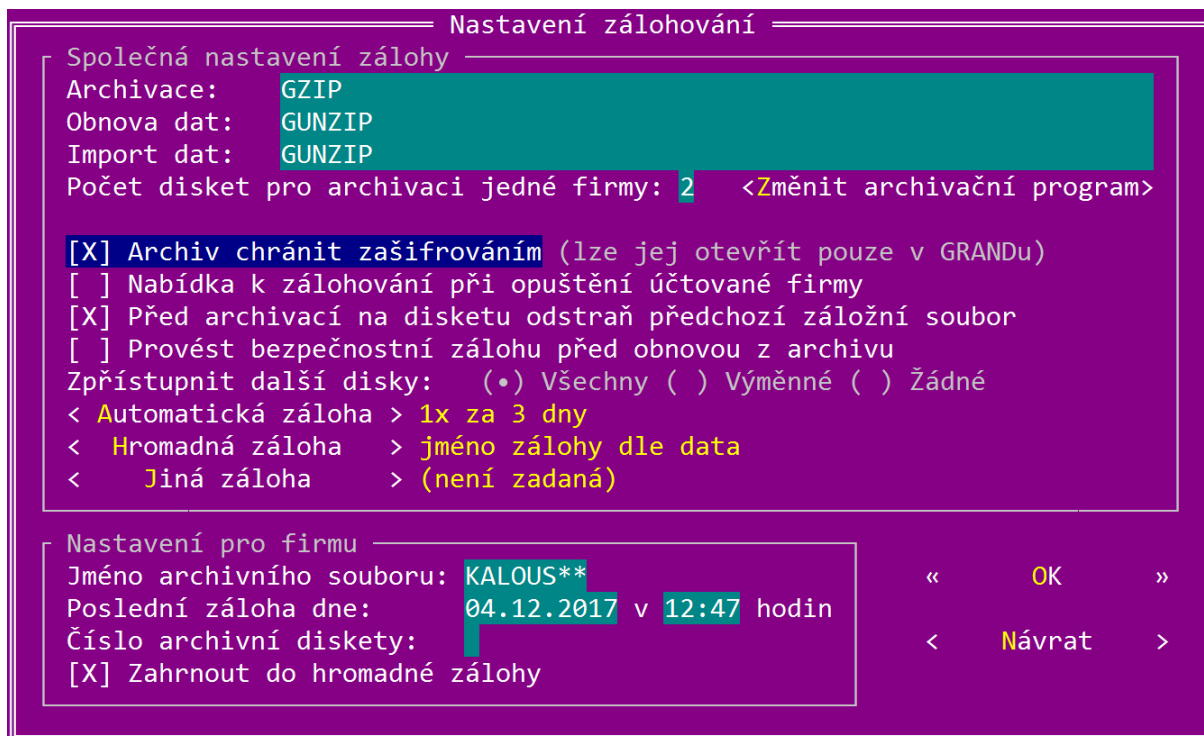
Nastavení zálohování

Společná nastavení zálohy
Archivace: GZIP
Obnova dat: GUNZIP
Import dat: GUNZIP
Počet disket pro archivaci jedné firmy: 2 <Změnit archivační program>

[X] Archiv chránit zašifrováním (lze jej otevřít pouze v GRANDu)
[ ] Nabídka k zálohování při opuštění účtované firmy
[X] Před archivací na disketu odstraň předchozí záložní soubor
[ ] Provést bezpečnostní zálohu před obnovou z archivu
Zpřístupnit další disky: (•) Všechny ( ) Výměnné ( ) Žádné
< Automatická záloha > 1x za 3 dny
< Hromadná záloha > jméno zálohy dle data
< Jiná záloha > (není zadaná)

Nastavení pro firmu
Jméno archivního souboru: KALOUS**
Poslední záloha dne: 04.12.2017 v 12:47 hodin
Číslo archivní diskety:
[X] Zahrnout do hromadné zálohy

« OK »
< Návrat >